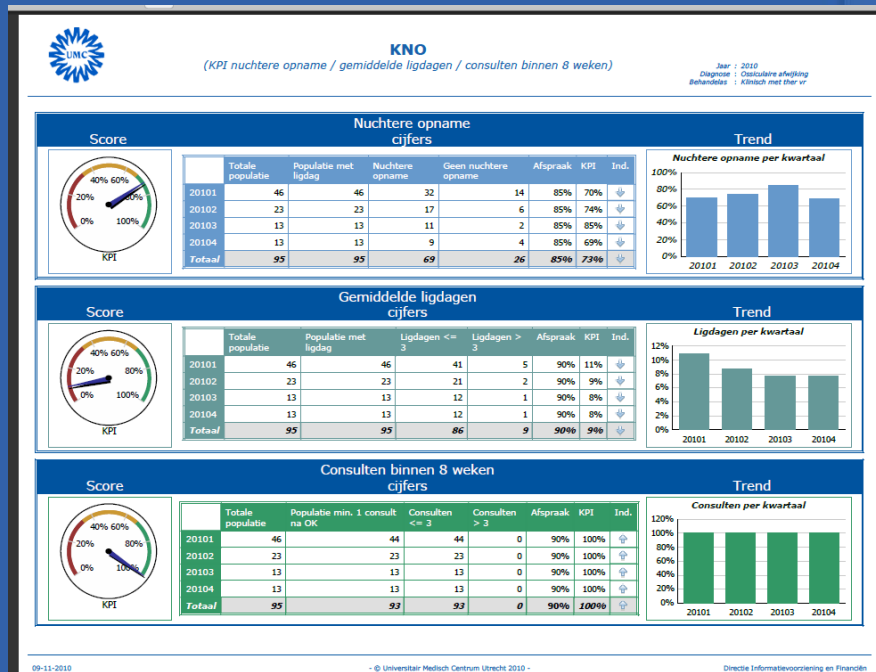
UMC

KNO
(KPI nuchtere opname / gemiddelde ligdagen / consulten binnen 8 weken)

Jaar : 2010
Diagnose : Ossiculaire afwijking
Behandelaas : Klinisch met ther vr

Nuchtere opname

Score

cijfers

Trend

40% 60%
20% 80%
0% 100%
KPI

| | Totale populatie | Populatie met ligdag | Nuchtere opname | Geen nuchtere opname | Afspraak | KPI | Ind. |
|---|---|---|---|---|---|---|---|
| 20101 | 46 | 46 | 32 | 14 | 85% | 70% | |
| 20102 | 23 | 23 | 17 | 6 | 85% | 74% | |
| 20103 | 13 | 13 | 11 | 2 | 85% | 85% | |
| 20104 | 13 | 13 | 9 | 4 | 85% | 69% | |
| Totaal | 95 | 95 | 69 | 26 | 85% | 73% | |

Nuchtere opname per kwartaal
100%
80%
60%
40%
20%
0%
20101 20102 20103 20104

Gemiddelde ligdagen

Score

cijfers

Trend

40% 60%
20% 80%
0% 100%
KPI

| | Totale populatie | Populatie met ligdag | Ligdagen <= 3 | Ligdagen > 3 | Afspraak | KPI | Ind. |
|---|---|---|---|---|---|---|---|
| 20101 | 46 | 46 | 41 | 5 | 90% | 11% | |
| 20102 | 23 | 23 | 21 | 2 | 90% | 9% | |
| 20103 | 13 | 13 | 12 | 1 | 90% | 8% | |
| 20104 | 13 | 13 | 12 | 1 | 90% | 8% | |
| Totaal | 95 | 95 | 86 | 9 | 90% | 9% | |

Ligdagen per kwartaal
12%
10%
8%
6%
4%
2%
0%
20101 20102 20103 20104

Consulten binnen 8 weken

Score

cijfers

Trend

40% 60%
20% 80%
0% 100%
KPI

| | Totale populatie | Populatie min. 1 consult na OK | Consulten <= 3 | Consulten > 3 | Afspraak | KPI | Ind. |
|---|---|---|---|---|---|---|---|
| 20101 | 46 | 44 | 44 | 0 | 90% | 100% | |
| 20102 | 23 | 23 | 23 | 0 | 90% | 100% | |
| 20103 | 13 | 13 | 13 | 0 | 90% | 100% | |
| 20104 | 13 | 13 | 13 | 0 | 90% | 100% | |
| Totaal | 95 | 93 | 93 | 0 | 90% | 100% | |

Consulten per kwartaal
120%
100%
80%
60%
40%
20%
0%
20101 20102 20103 20104

09-11-2010

- © Universitair Medisch Centrum Utrecht 2010 -

Directie Informatievoorziening en Financiën